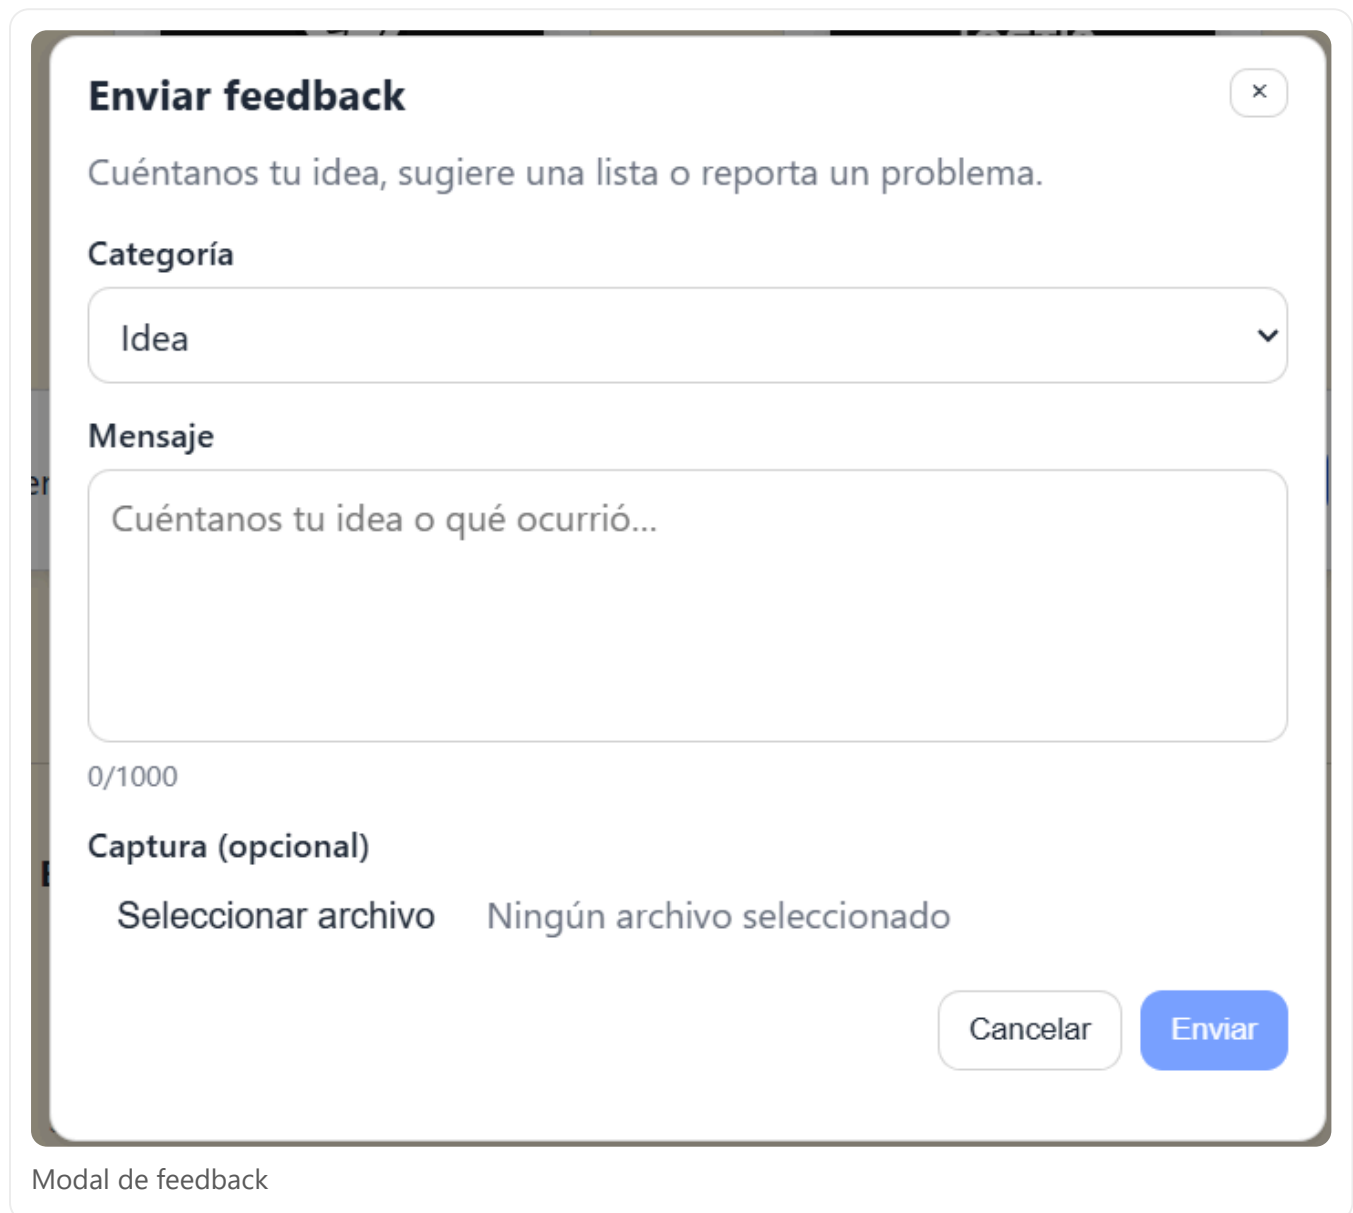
Enviar feedback

×

Cuéntanos tu idea, sugiere una lista o reporta un problema.

Categoría

Idea

Mensaje

Cuéntanos tu idea o qué ocurrió...

0/1000

Captura (opcional)

Seleccionar archivo Ningún archivo seleccionado

Cancelar Enviar

Modal de feedback